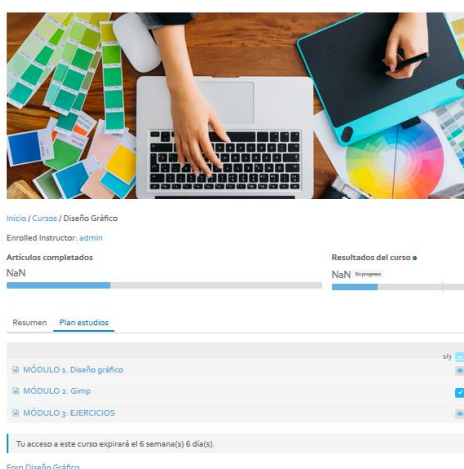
Inicio / Cursos / Diseño Gráfico

Enrolled Instructor: admin

Artículos completados

NaN

Resultados del curso

NaN In progress

Resumen Plan estudios

1/3

MÓDULO 1. Diseño gráfico

MÓDULO 2. Gimp

MÓDULO 3: EJERCICIOS

Tu acceso a este curso expirará el 6 semana(s) 6 día(s).

Foro Diseño Gráfico